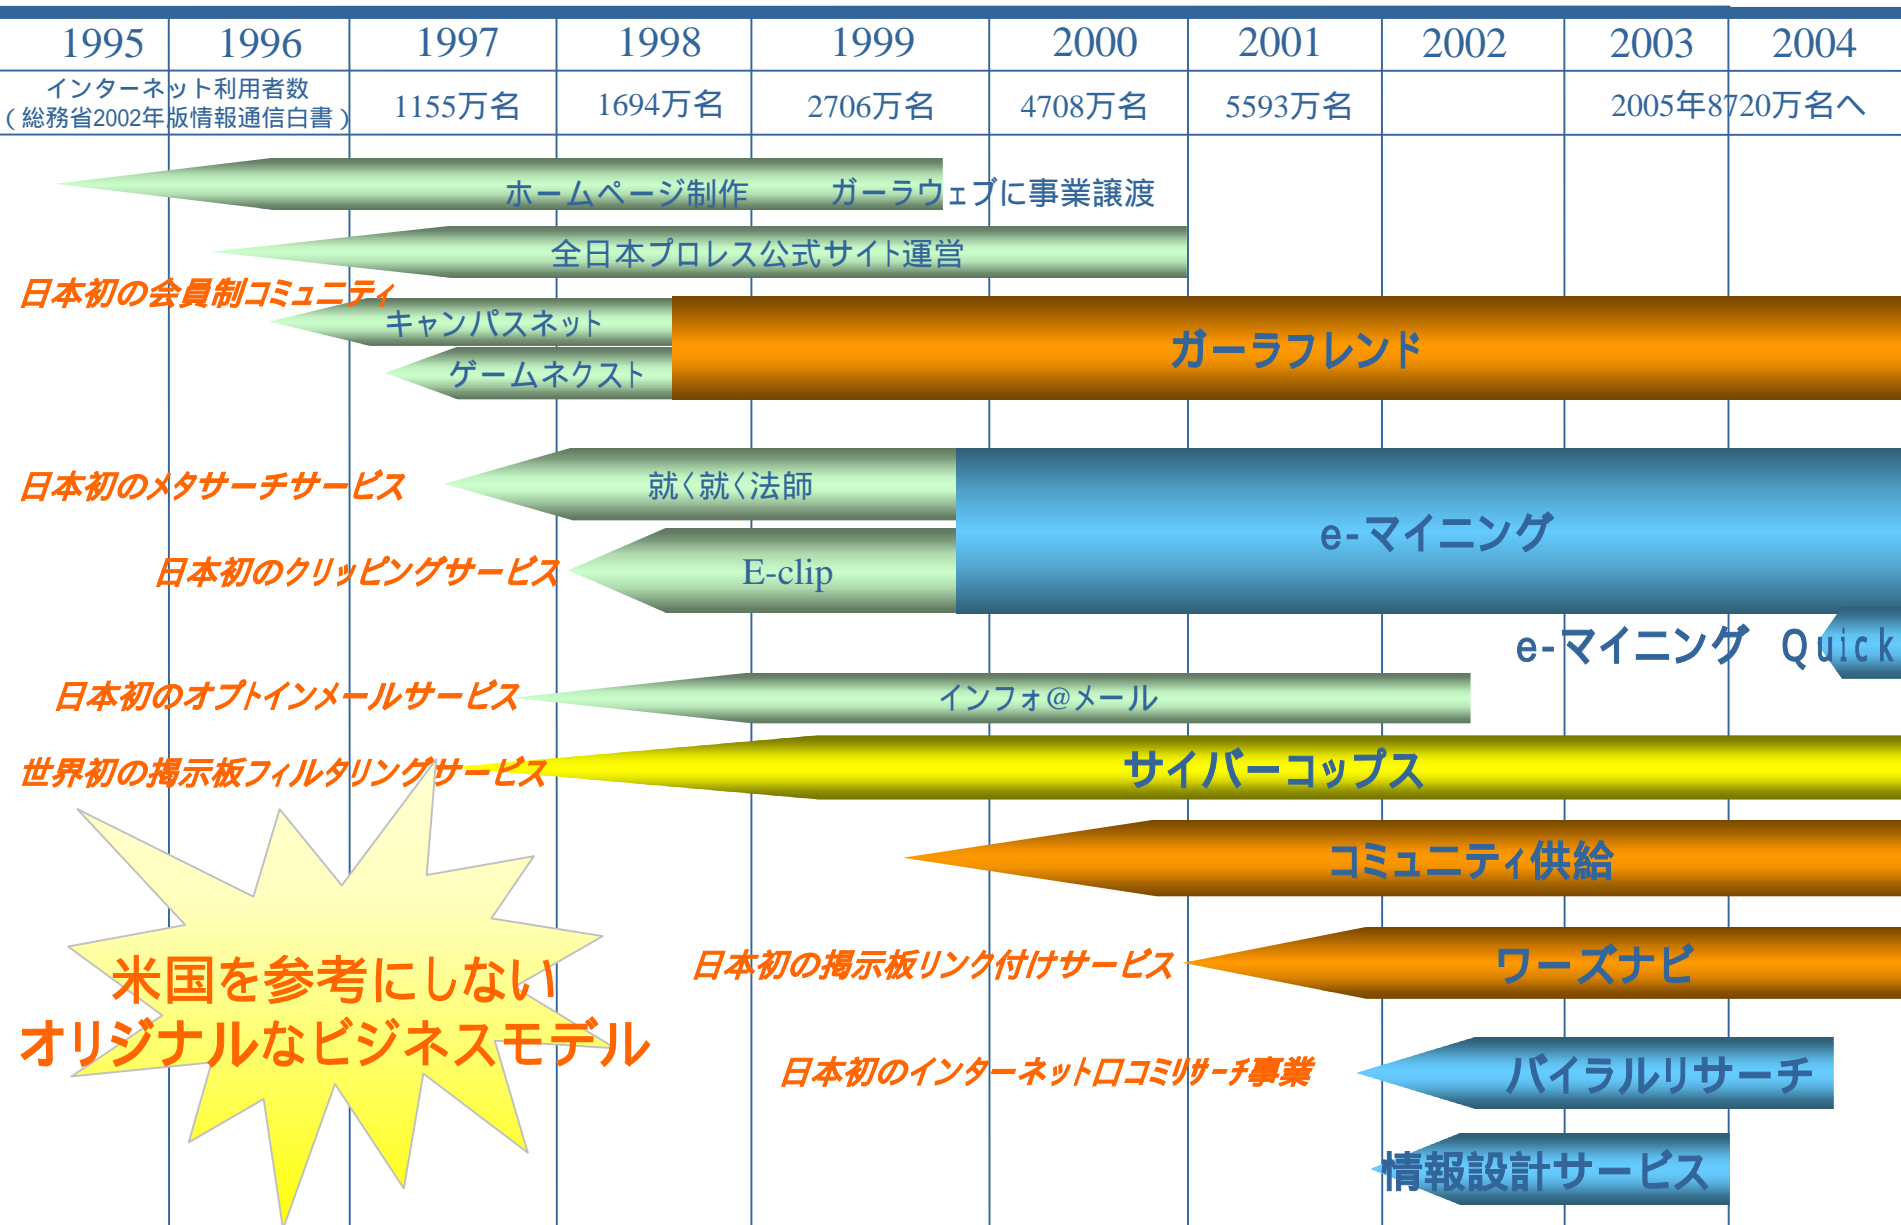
| 1995 | 1996 | 1997 | 1998 | 1999 | 2000 | 2001 | 2002 | 2003 | 2004 |
|---|---|---|---|---|---|---|---|---|---|
| インターネット利用者数（総務省2002年版情報通信白書） | | 1155万名 | 1694万名 | 2706万名 | 4708万名 | 5593万名 | | 2005年8720万名へ | |

ホームページ制作　ガーラウェブに事業譲渡

全日本プロレス公式サイト運営

日本初の会員制コミュニティ

キャンパスネット

ゲームネクスト

ガーラフレンド

日本初のメタサーチサービス

就く就く法師

e-マイニング

日本初のクリッピングサービス

E-clip

e-マイニング Quick

日本初のオプトインメールサービス

インフォ@メール

世界初の掲示板フィルタリングサービス

サイバーコップス

コミュニティ供給

日本初の掲示板リンク付けサービス

ワーズナビ

米国を参考にしない
オリジナルなビジネスモデル

日本初のインターネット口コミリサーチ事業

バイラルリサーチ

情報設計サービス